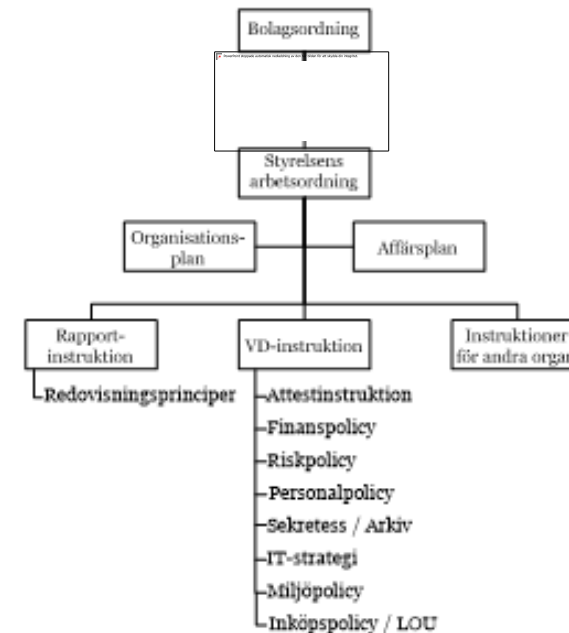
Bolagsordning

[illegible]

Styrelsens arbetsordning

Organisations-plan

Affärsplan

Rapport-instruktion

VD-instruktion

Instruktioner för andra organ

Redovisningsprinciper

Attestinstruktion

Finanspolicy

Riskpolicy

Personalpolicy

Sekretess / Arkiv

IT-strategi

Miljöpolicy

Inköpspolicy / LOU